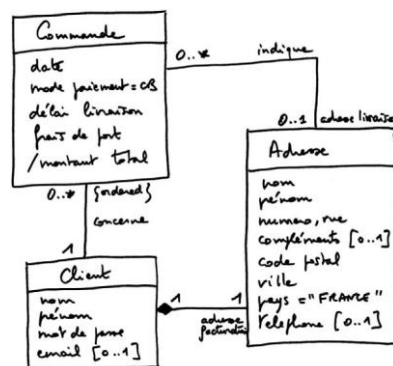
Commande

date
mode paiement = CB
délai livraison
frais de port
/montant total

0..* indique

0..1 adresse livraison

Adresse

nom
prénom
numero, rue
compléments [0..1]
code postal
ville
pays = "FRANCE"
telephone [0..1]

0..* {ordered}
concerne

1

Client

nom
prénom
mot de passe
email [0..1]

1 adresse facturation 1